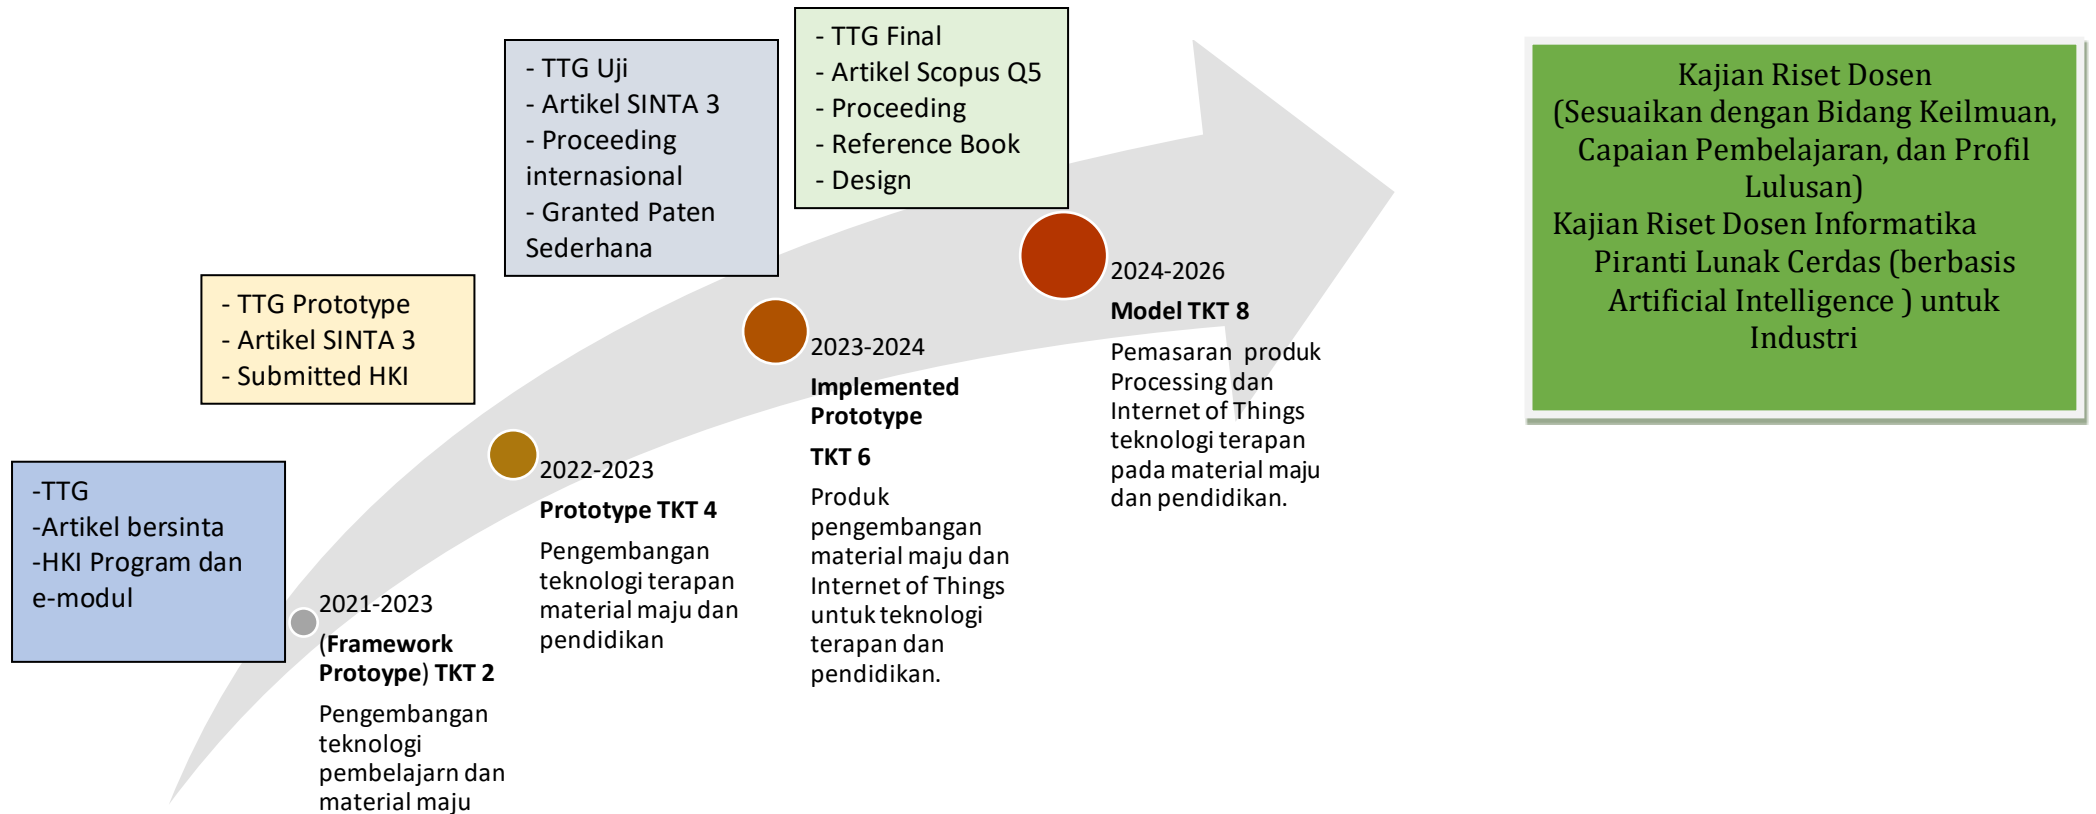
-TTG
-Artikel bersinta
-HKI Program dan e-modul

2021-2023
(Framework Protoype) TKT 2
Pengembangan teknologi pembelajarn dan material maju

- TTG Prototype
- Artikel SINTA 3
- Submitted HKI

2022-2023
Prototype TKT 4
Pengembangan teknologi terapan material maju dan pendidikan

- TTG Uji
- Artikel SINTA 3
- Proceeding internasional
- Granted Paten Sederhana

2023-2024
Implemented Prototype
TKT 6
Produk pengembangan material maju dan Internet of Things untuk teknologi terapan dan pendidikan.

- TTG Final
- Artikel Scopus Q5
- Proceeding
- Reference Book
- Design

2024-2026
Model TKT 8
Pemasaran produk Processing dan Internet of Things teknologi terapan pada material maju dan pendidikan.

Kajian Riset Dosen
(Sesuaikan dengan Bidang Keilmuan, Capaian Pembelajaran, dan Profil Lulusan)
Kajian Riset Dosen Informatika
Piranti Lunak Cerdas (berbasis Artificial Intelligence ) untuk Industri